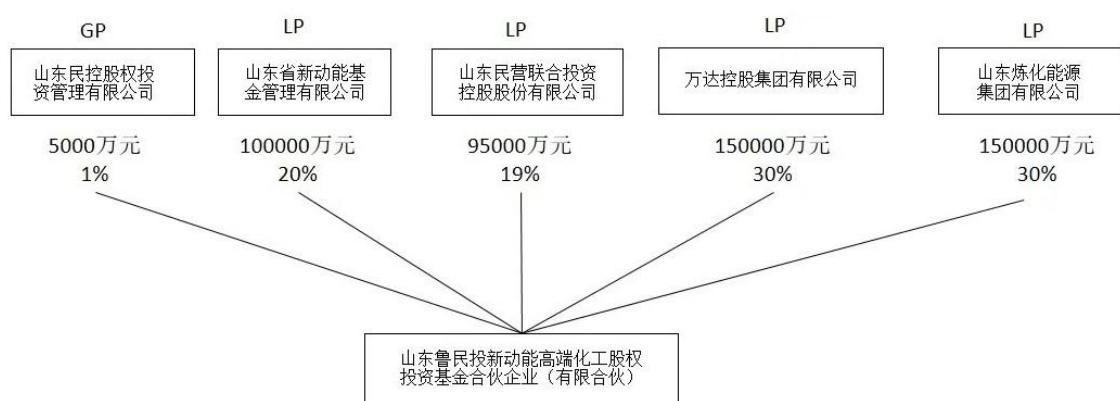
GP
山东民控股权投资管理有限公司
5000万元
1%

LP
山东省新动能基金管理有限公司
100000万元
20%

LP
山东民营联合投资控股股份有限公司
95000万元
19%

LP
万达控股集团有限公司
150000万元
30%

LP
山东炼化能源集团有限公司
150000万元
30%

山东鲁民投新动能高端化工股权投资基金合伙企业（有限合伙）